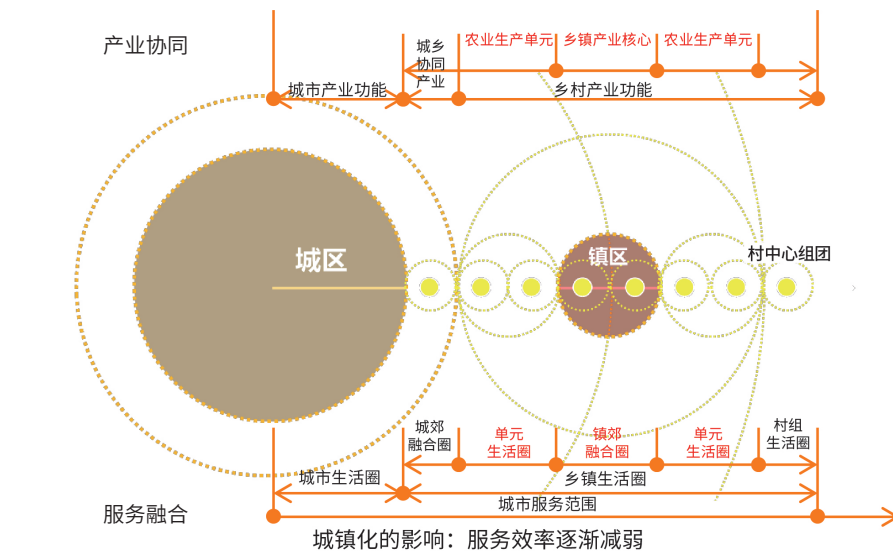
产业协同

城乡协同产业

农业生产单元　乡镇产业核心　农业生产单元

城市产业功能　乡村产业功能

城区

镇区

村中心组团

城郊融合圈　单元生活圈　镇郊融合圈　单元生活圈　村组生活圈

城市生活圈　乡镇生活圈

城市服务范围

服务融合

城镇化的影响：服务效率逐渐减弱